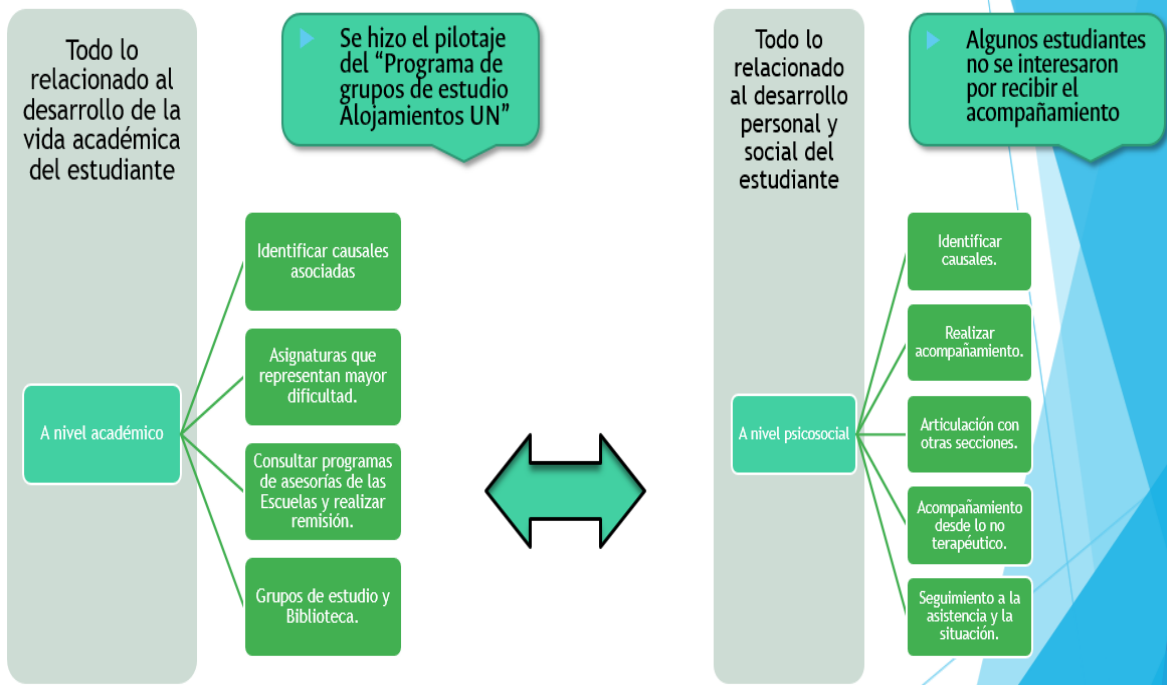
Todo lo relacionado al desarrollo de la vida académica del estudiante

Se hizo el pilotaje del "Programa de grupos de estudio Alojamientos UN"

A nivel académico

Identificar causales asociadas

Asignaturas que representan mayor dificultad.

Consultar programas de asesorías de las Escuelas y realizar remisión.

Grupos de estudio y Biblioteca.

Todo lo relacionado al desarrollo personal y social del estudiante

Algunos estudiantes no se interesaron por recibir el acompañamiento

A nivel psicosocial

Identificar causales.

Realizar acompañamiento.

Articulación con otras secciones.

Acompañamiento desde lo no terapéutico.

Seguimiento a la asistencia y la situación.